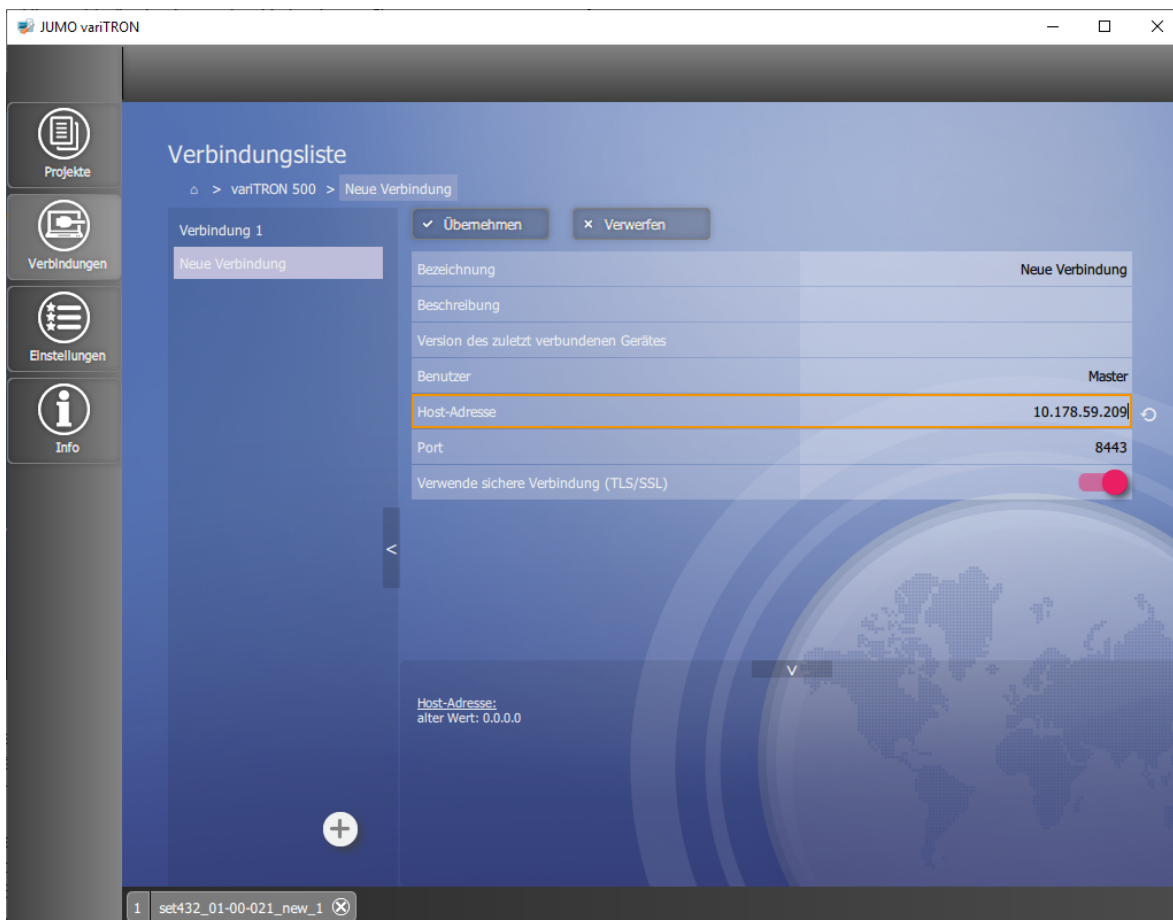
JUMO variTRON

Projekte

Verbindungen

Einstellungen

Info

Verbindungsliste

⌂ > variTRON 500 > Neue Verbindung

Verbindung 1

Neue Verbindung

✓ Übernehmen

× Verwerfen

| | |
|---|---|
| Bezeichnung | Neue Verbindung |
| Beschreibung | |
| Version des zuletzt verbundenen Gerätes | |
| Benutzer | Master |
| Host-Adresse | 10.178.59.209 |
| Port | 8443 |
| Verwende sichere Verbindung (TLS/SSL) | |

<

V

Host-Adresse:
alter Wert: 0.0.0.0

+

1 set432_01-00-021_new_1